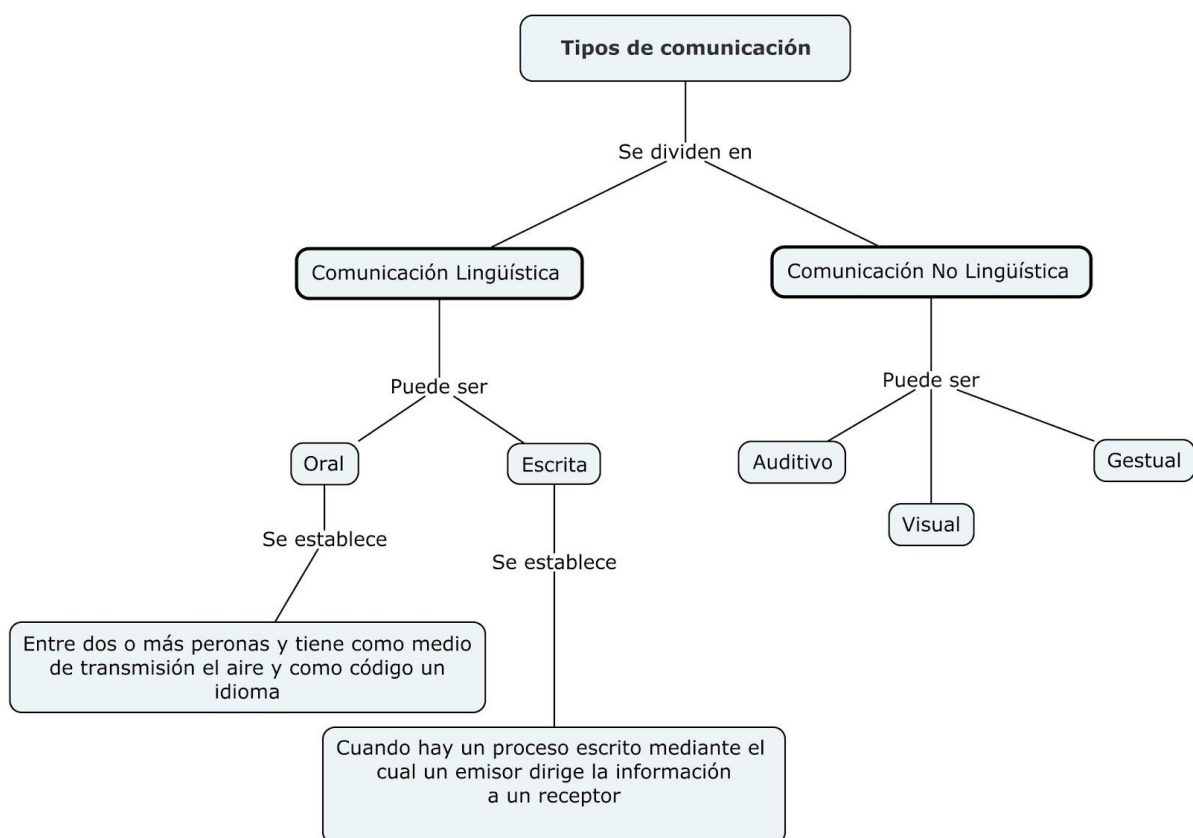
Tipos de comunicación

Se dividen en

Comunicación Lingüística

Comunicación No Lingüística

Puede ser

Oral

Escrita

Se establece

Entre dos o más peronas y tiene como medio de transmisión el aire y como código un idioma

Se establece

Cuando hay un proceso escrito mediante el cual un emisor dirige la información a un receptor

Puede ser

Auditivo

Visual

Gestual